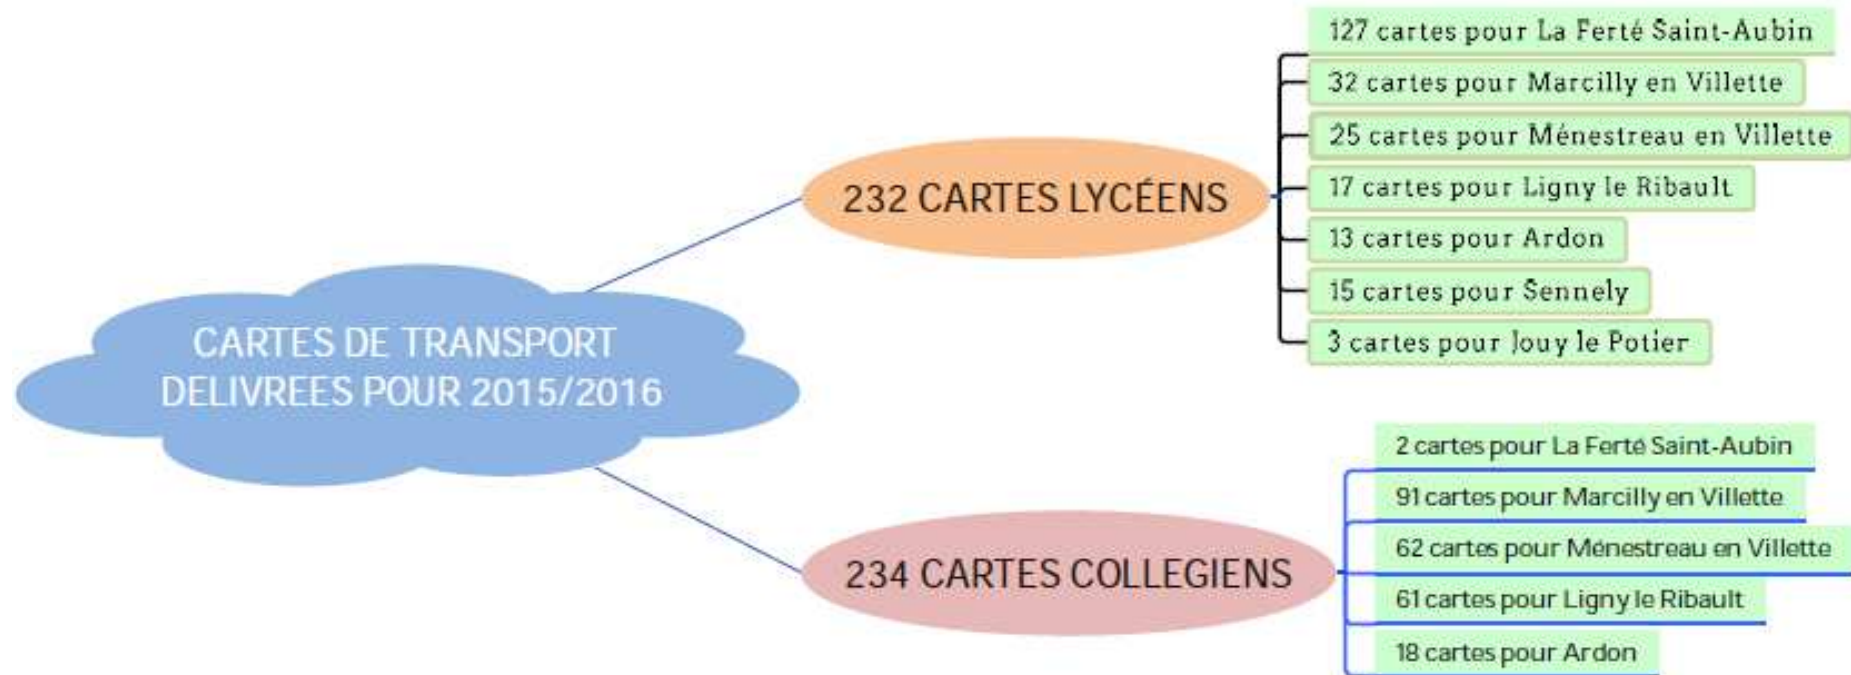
CARTES DE TRANSPORT DELIVREES POUR 2015/2016

232 CARTES LYCÉENS

127 cartes pour La Ferté Saint-Aubin
32 cartes pour Marcilly en Villette
25 cartes pour Ménestreau en Villette
17 cartes pour Ligny le Ribault
13 cartes pour Ardon
15 cartes pour Sennely
3 cartes pour Jouy le Potier

234 CARTES COLLEGIENS

2 cartes pour La Ferté Saint-Aubin
91 cartes pour Marcilly en Villette
62 cartes pour Ménestreau en Villette
61 cartes pour Ligny le Ribault
18 cartes pour Ardon